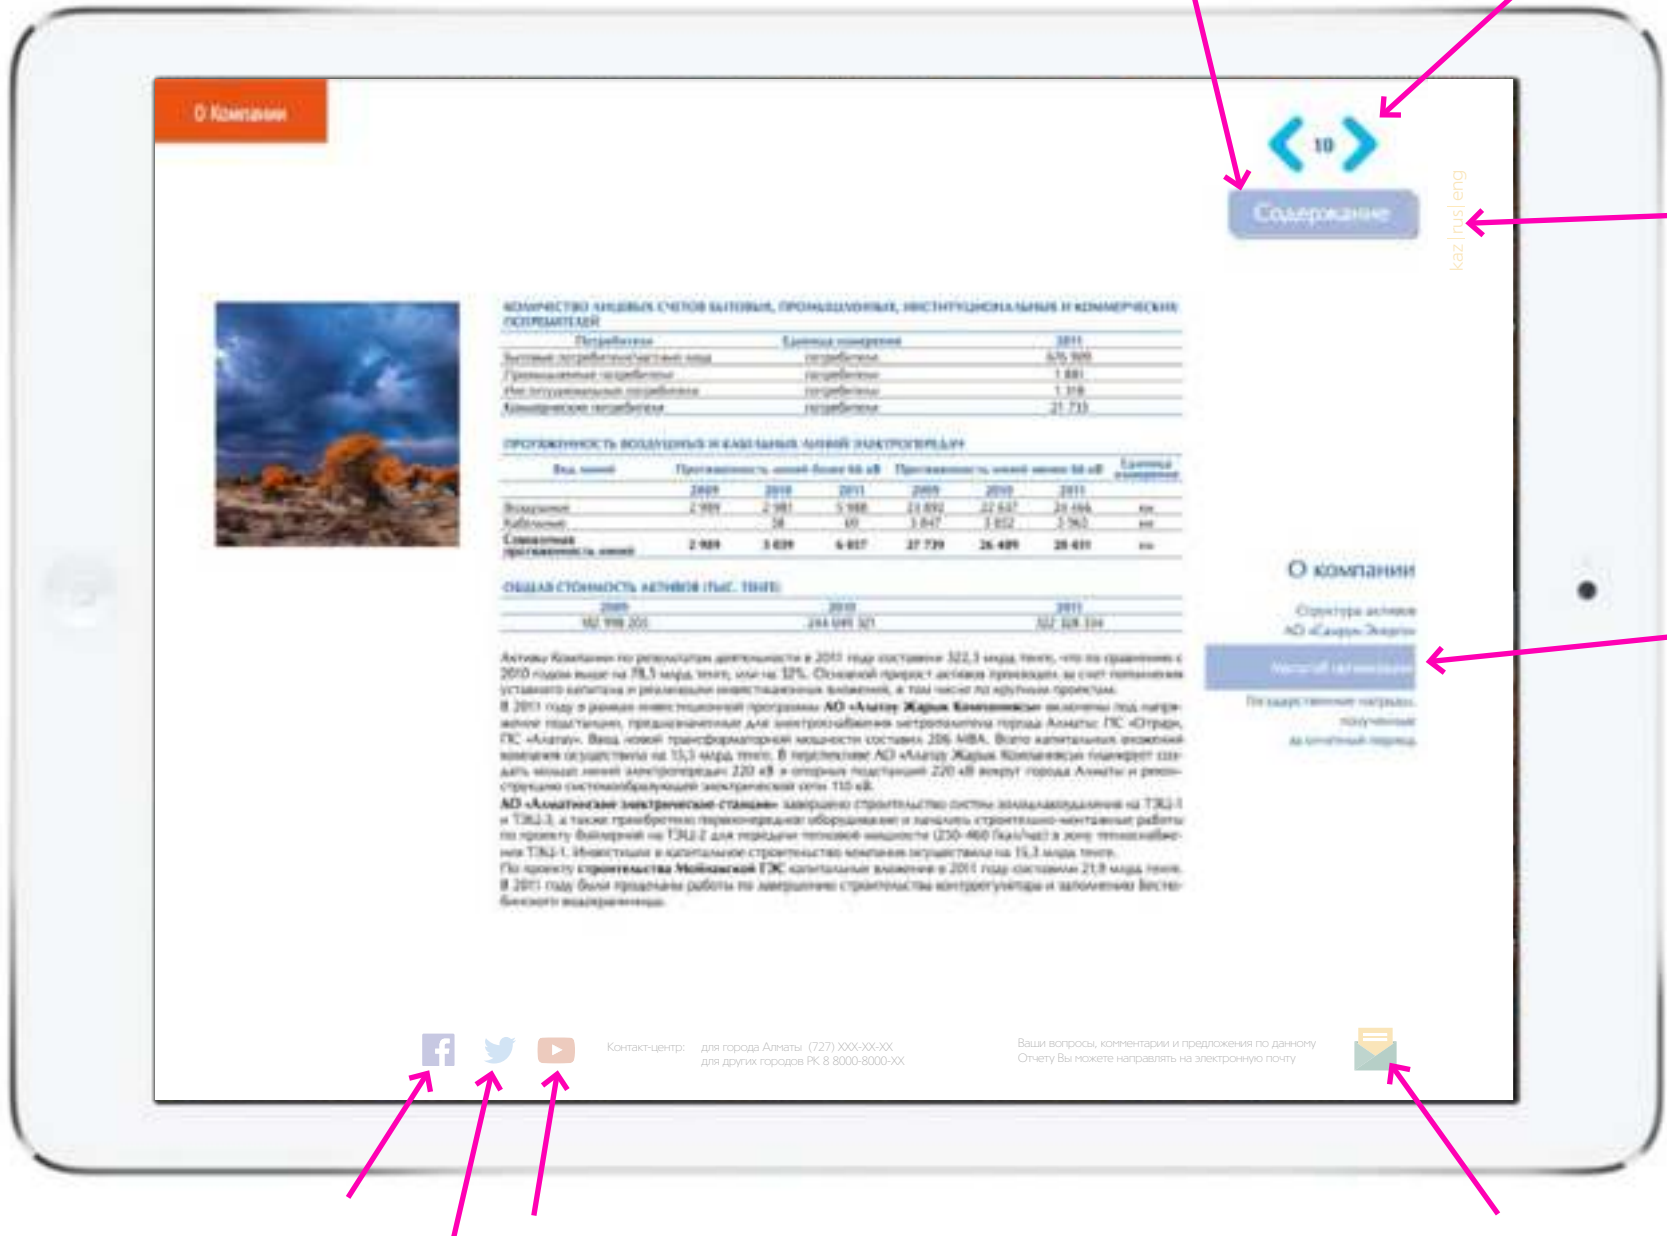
О Компании

10

Содержание

kaz | rus | eng

КОЛИЧЕСТВО ЛИЦЕВЫХ СЧЕТОВ БЫТОВЫХ, ПРОМЫШЛЕННЫХ, ИНСТИТУЦИОНАЛЬНЫХ И КОММЕРЧЕСКИХ ПОТРЕБИТЕЛЕЙ

| Потребители | Единица измерения | 2011 |
|---|---|---|
| Бытовые потребители/частные лица | потребители | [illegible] |
| Промышленные потребители | потребители | 1 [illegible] |
| Институциональные потребители | потребители | 1 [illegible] |
| Коммерческие потребители | потребители | 21 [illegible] |

ПРОТЯЖЕННОСТЬ ВОЗДУШНЫХ И КАБЕЛЬНЫХ ЛИНИЙ ЭЛЕКТРОПЕРЕДАЧ

| Вид линий | Протяженность линий более 66 кВ 2009 | 2010 | 2011 | Протяженность линий менее 66 кВ 2009 | 2010 | 2011 | Единица измерения |
|---|---|---|---|---|---|---|---|
| Воздушные | 2 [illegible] | 2 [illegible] | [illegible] | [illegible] | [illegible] | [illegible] | км |
| Кабельные | | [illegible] | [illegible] | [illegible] | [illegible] | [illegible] | км |
| Совокупная протяженность линий | 2 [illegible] | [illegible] | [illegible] | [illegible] | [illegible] | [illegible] | км |

ОБЩАЯ СТОИМОСТЬ АКТИВОВ (ТЫС. ТЕНГЕ)

| 2009 | 2010 | 2011 |
|---|---|---|
| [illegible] | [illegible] | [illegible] |

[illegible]

О компании

Структура активов АО «Самрук-Энерго»

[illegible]

Государственные награды, полученные за отчетный период

Контакт-центр: для города Алматы (727) XXX-XX-XX для других городов РК 8 8000-8000-XX

Ваши вопросы, комментарии и предложения по данному Отчету Вы можете направлять на электронную почту